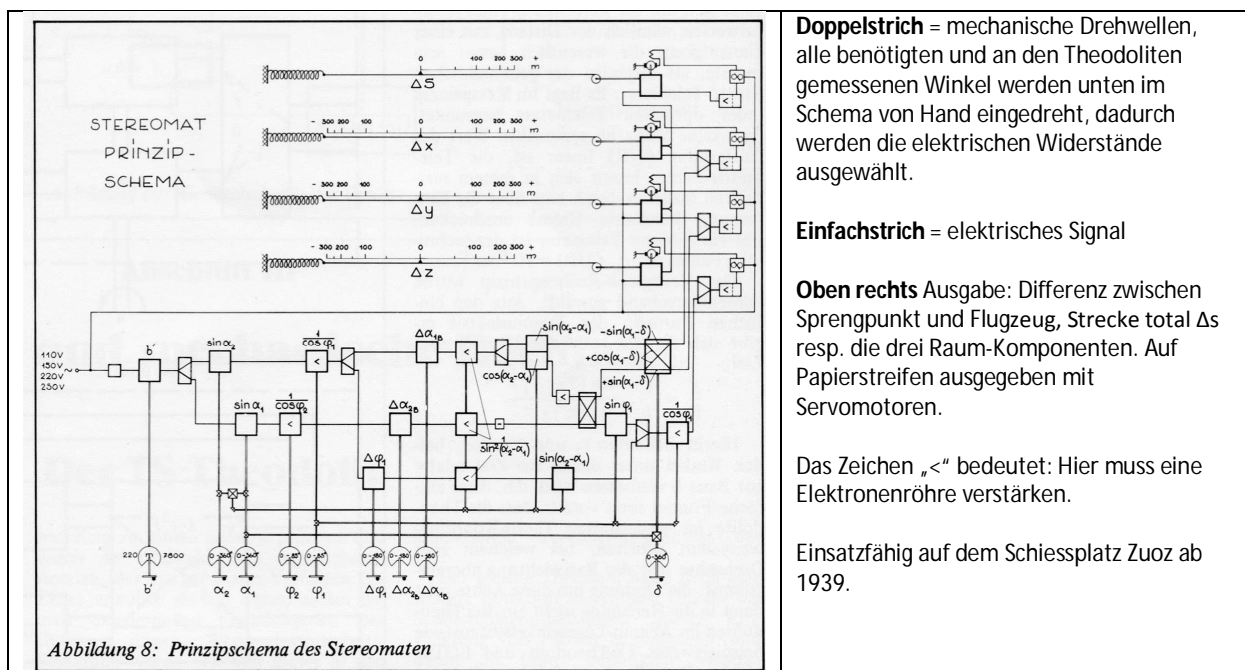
STEREOMAT PRINZIP-SCHEMA

0 100 200 300 + m
$\Delta S$

- 300 200 100 0 100 200 300 + m
$\Delta x$

- 300 200 100 0 100 200 300 + m
$\Delta y$

- 300 200 100 0 100 200 300 + m
$\Delta z$

110V 150V 220V 230V

b'

$\sin\alpha_2$

$\frac{1}{\cos\varphi_1}$

$\Delta\alpha_{1B}$

$\sin(\alpha_2-\alpha_1)$

$-\sin(\alpha_1-\delta)$

$+\cos(\alpha_1-\delta)$

$+\sin(\alpha_1-\delta)$

$\cos(\alpha_2-\alpha_1)$

$\sin\alpha_1$

$\frac{1}{\cos\varphi_2}$

$\Delta\alpha_{2B}$

$\frac{1}{\sin^2(\alpha_2-\alpha_1)}$

$\sin\varphi_1$

$\frac{1}{\cos\varphi_1}$

$\Delta\varphi_1$

$\sin(\alpha_2-\alpha_1)$

220 7600

b'

$\alpha_2$ $\alpha_1$ $\varphi_2$ $\varphi_1$ $\Delta\varphi_1$ $\Delta\alpha_{2B}$ $\Delta\alpha_{1B}$ $\delta$

Abbildung 8: Prinzipschema des Stereomaten

**Doppelstrich** = mechanische Drehwellen, alle benötigten und an den Theodoliten gemessenen Winkel werden unten im Schema von Hand eingedreht, dadurch werden die elektrischen Widerstände ausgewählt.

**Einfachstrich** = elektrisches Signal

**Oben rechts** Ausgabe: Differenz zwischen Sprengpunkt und Flugzeug, Strecke total Δs resp. die drei Raum-Komponenten. Auf Papierstreifen ausgegeben mit Servomotoren.

Das Zeichen „<" bedeutet: Hier muss eine Elektronenröhre verstärken.

Einsatzfähig auf dem Schiessplatz Zuoz ab 1939.